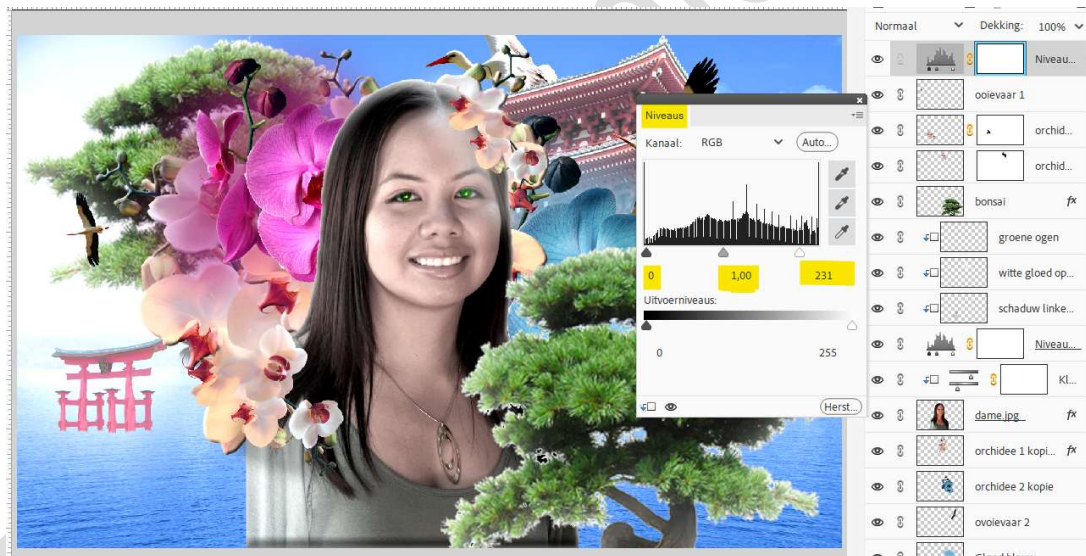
Niveaus

Kanaal: RGB

Auto...

0

1,00

231

Uitvoerniveaus:

0

255

Herst...

Normaal

Dekking: 100%

Niveau...

ooievaar 1

orchid...

orchid...

bonsai

groene ogen

witte gloed op...

schaduw linke...

Niveau...

Kl...

dame.jpg

orchidee 1 kopi...

orchidee 2 kopie

ovoievaar 2

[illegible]